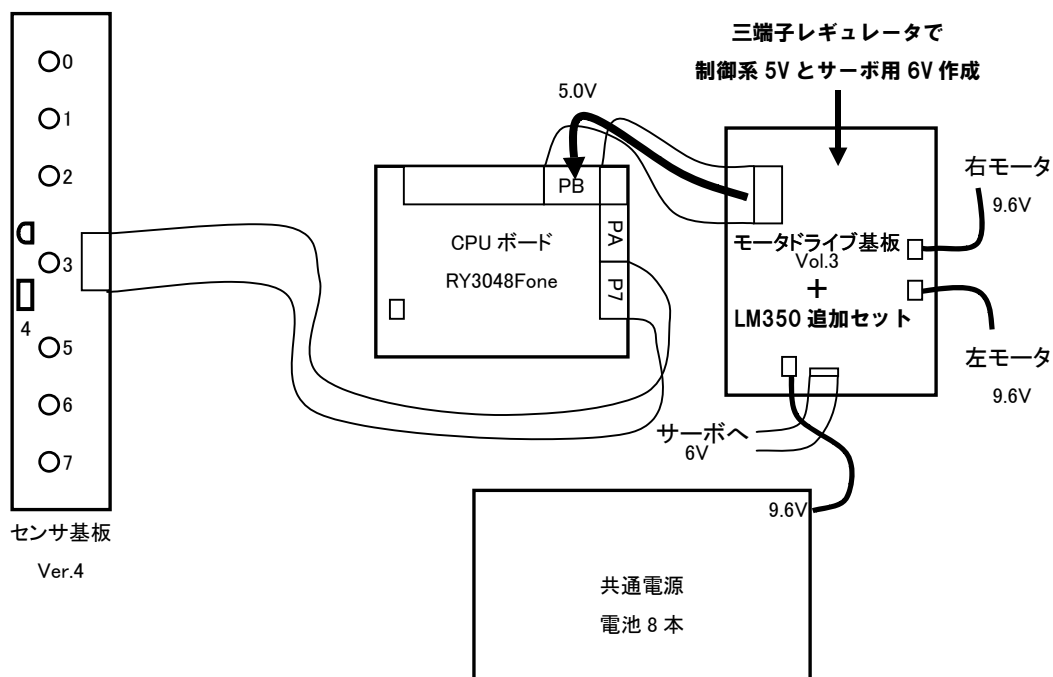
三端子レギュレータで
制御系 5V とサーボ用 6V 作成

O0
O1
O2
3
4
O5
O6
O7

センサ基板
Ver.4

5.0V

PB
PA
P7

CPU ボード
RY3048Fone

モータドライブ基板
Vol.3
+
LM350 追加セット

右モータ
9.6V

左モータ
9.6V

サーボへ
6V

9.6V

共通電源
電池 8 本